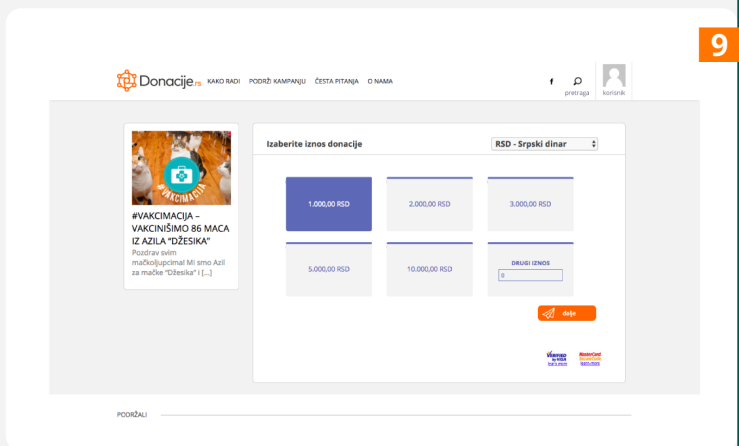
9

Donacije.rs KAKO RADI PODRŽI KAMPANJU ČESTA PITANJA O NAMA

f pretraga korisnik

#VAKCIMACIJA

#VAKCIMACIJA – VAKCINIŠIMO 86 MACA IZ AZILA "DŽESIKA"

Pozdrav svim mačkoljupcima! Mi smo Azil za mačke "Džesika" i [...]

Izaberite iznos donacije

RSD - Srpski dinar

| 1.000,00 RSD | 2.000,00 RSD | 3.000,00 RSD |
|---|---|---|
| 5.000,00 RSD | 10.000,00 RSD | DRUGI IZNOS 0 |

dalje

Verified by VISA

MasterCard SecureCode

PODRŽALI